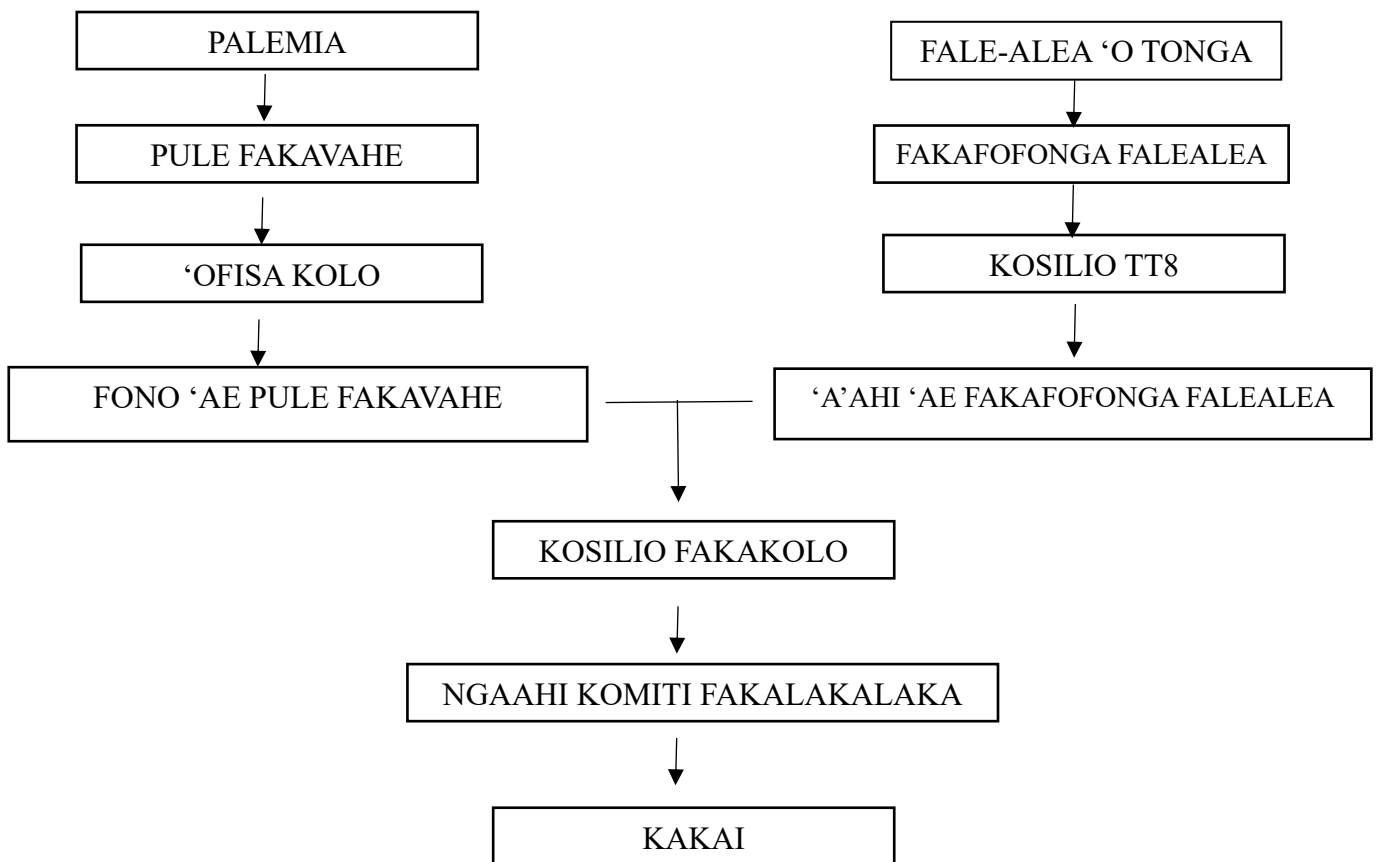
PALEMIA

PULE FAKAVAHE

‘OFISA KOLO

FONO ‘AE PULE FAKAVAHE

FALE-ALEA ‘O TONGA

FAKAFOFONGA FALEALEA

KOSILIO TT8

‘A’AHI ‘AE FAKAFOFONGA FALEALEA

KOSILIO FAKAKOLO

NGAAHI KOMITI FAKALAKALAKA

KAKAI